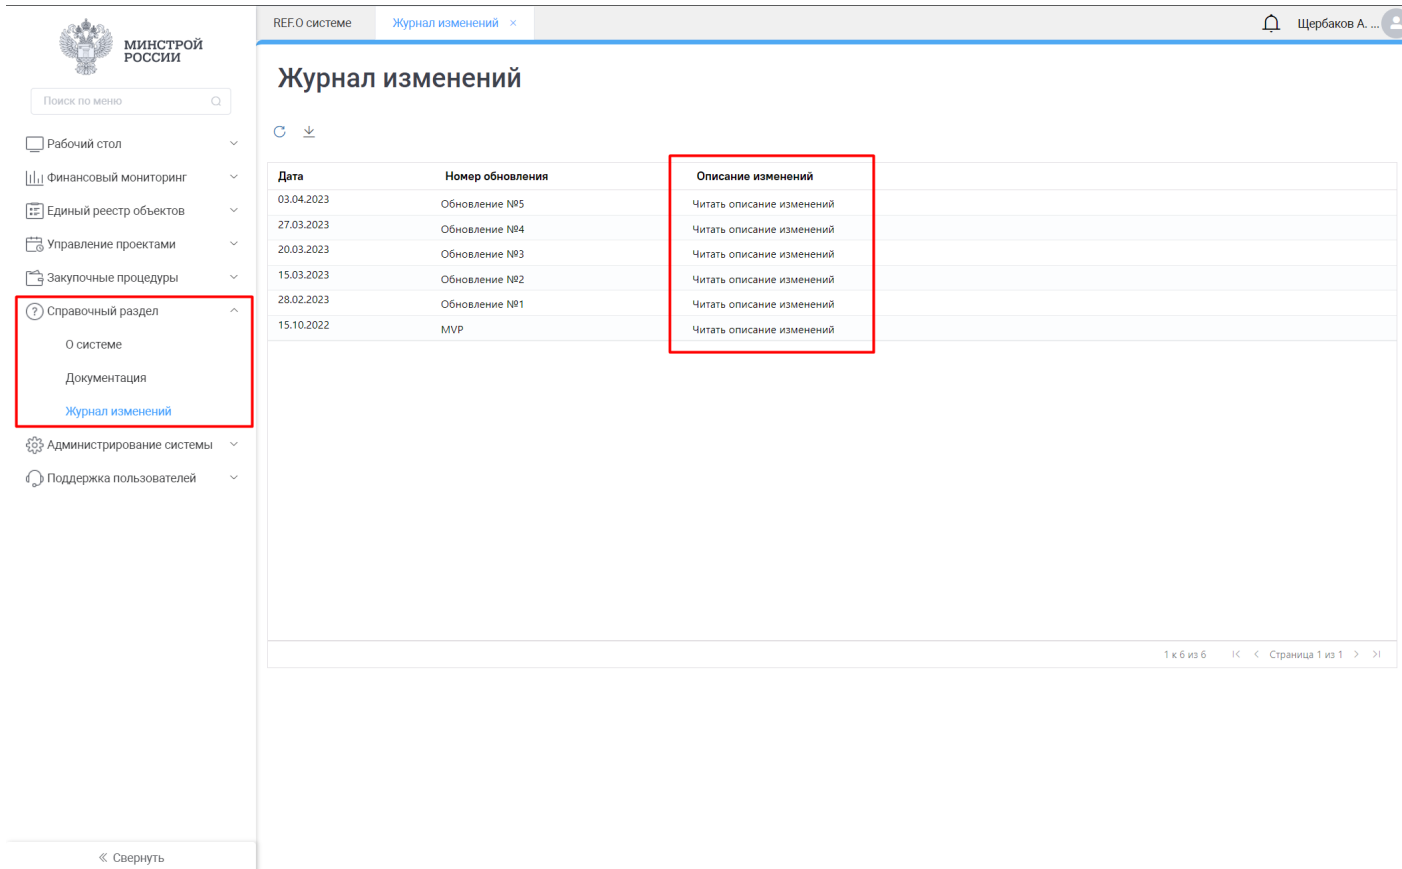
МИНСТРОЙ РОССИИ

Поиск по меню

Рабочий стол

Финансовый мониторинг

Единый реестр объектов

Управление проектами

Закупочные процедуры

Справочный раздел

О системе

Документация

Журнал изменений

Администрирование системы

Поддержка пользователей

« Свернуть

REF.О системе

Журнал изменений ×

Щербаков А. ...

Журнал изменений

| Дата | Номер обновления | Описание изменений |
|---|---|---|
| 03.04.2023 | Обновление №5 | Читать описание изменений |
| 27.03.2023 | Обновление №4 | Читать описание изменений |
| 20.03.2023 | Обновление №3 | Читать описание изменений |
| 15.03.2023 | Обновление №2 | Читать описание изменений |
| 28.02.2023 | Обновление №1 | Читать описание изменений |
| 15.10.2022 | MVP | Читать описание изменений |

1 к 6 из 6 |< < Страница 1 из 1 > >|